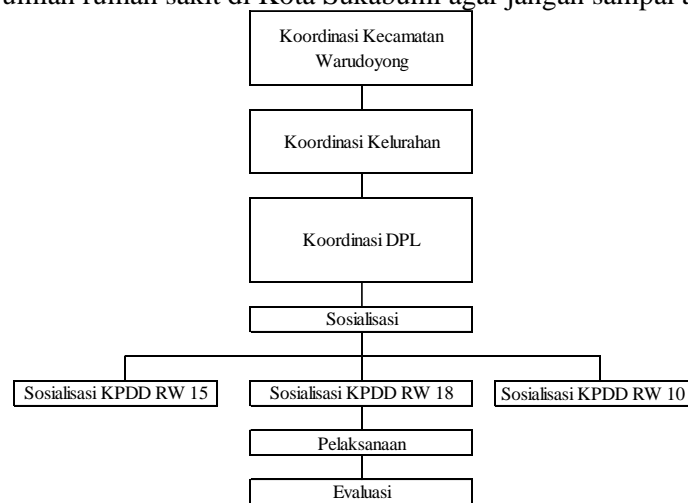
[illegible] rumah sakit di Kota Sukabumi agar jangan sampai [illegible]

Koordinasi Kecamatan Warudoyong

Koordinasi Kelurahan

Koordinasi DPL

Sosialisasi

Sosialisasi KPDD RW 15

Sosialisasi KPDD RW 18

Sosialisasi KPDD RW 10

Pelaksanaan

Evaluasi